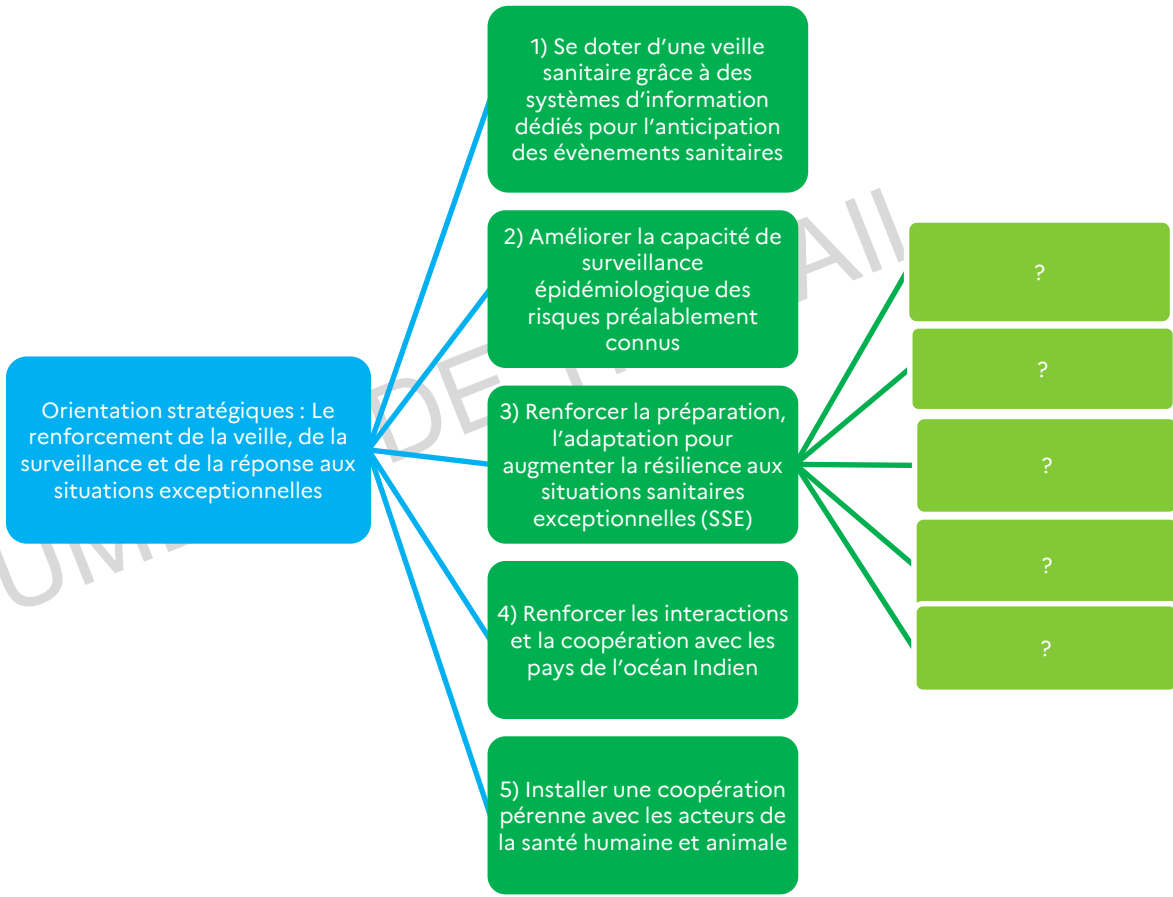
Orientation stratégiques : Le renforcement de la veille, de la surveillance et de la réponse aux situations exceptionnelles

1) Se doter d'une veille sanitaire grâce à des systèmes d'information dédiés pour l'anticipation des évènements sanitaires

2) Améliorer la capacité de surveillance épidémiologique des risques préalablement connus

3) Renforcer la préparation, l'adaptation pour augmenter la résilience aux situations sanitaires exceptionnelles (SSE)

4) Renforcer les interactions et la coopération avec les pays de l'océan Indien

5) Installer une coopération pérenne avec les acteurs de la santé humaine et animale

?

?

?

?

?

UMENT DE TRAVAIL